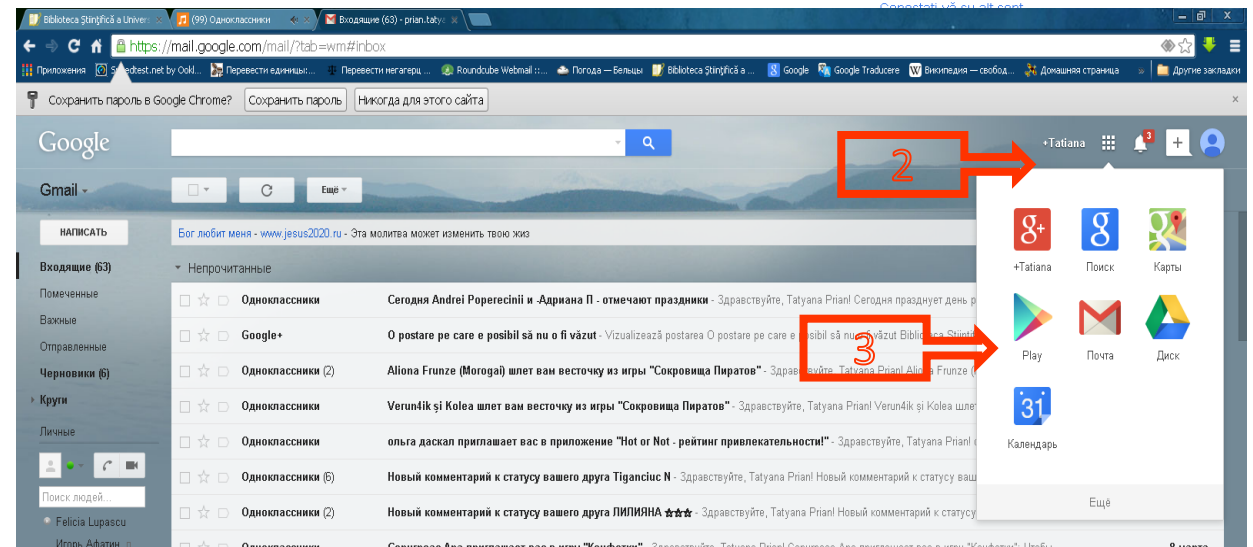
Biblioteca Ştiinţifică a Univer | (99) Одноклассники | Входящие (63) - prian.tatya

Conectați-vă cu alt cont

https://mail.google.com/mail/?tab=wm#inbox

Приложения | Speedtest.net by Ookl... | Перевести единицы:... | Перевести мегагерц ... | Roundcube Webmail :... | Погода – Бельцы | Biblioteca Ştiinţifică a ... | Google | Google Traducere | Википедия – свобод... | Домашняя страница | Другие закладки

Сохранить пароль в Google Chrome? | Сохранить пароль | Никогда для этого сайта

Google

+Tatiana

3

2

Gmail

Ещё

НАПИСАТЬ

Бог любит меня - www.jesus2020.ru - Эта молитва может изменить твою жиз

Входящие (63)
Помеченные
Важные
Отправленные
Черновики (6)
Круги
Личные

Поиск людей...

Felicia Lupascu
Игорь Афатин

Непрочитанные

Одноклассники | Сегодня Andrei Poperecinii и -Адриана П - отмечают праздники - Здравствуйте, Tatyana Prian! Сегодня празднует день р
Google+ | O postare pe care e posibil să nu o fi văzut - Vizualizează postarea O postare pe care e posibil să nu o fi văzut Biblioteca Ştiinţ
Одноклассники (2) | Aliona Frunze (Morogai) шлет вам весточку из игры "Сокровища Пиратов" - Здравствуйте, Tatyana Prian! Aliona Frunze (
Одноклассники | Verun4ik și Kolea шлет вам весточку из игры "Сокровища Пиратов" - Здравствуйте, Tatyana Prian! Verun4ik și Kolea шлет
Одноклассники | ольга даскал приглашает вас в приложение "Hot or Not - рейтинг привлекательности!" - Здравствуйте, Tatyana Prian! с
Одноклассники (6) | Новый комментарий к статусу вашего друга Tiganciuc N - Здравствуйте, Tatyana Prian! Новый комментарий к статусу ваш
Одноклассники (2) | Новый комментарий к статусу вашего друга ЛИЛИЯНА ☆☆☆ - Здравствуйте, Tatyana Prian! Новый комментарий к статусу
Одноклассники

2

3

+Tatiana | Поиск | Карты
Play | Почта | Диск
Календарь

Ещё